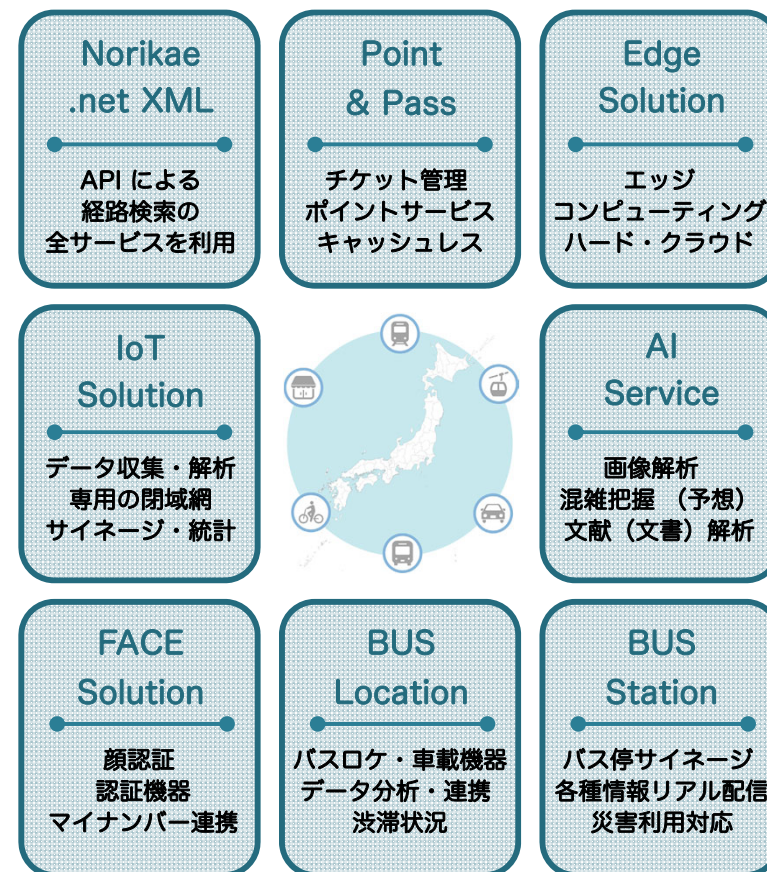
Norikae .net XML

API による
経路検索の
全サービスを利用

Point & Pass

チケット管理
ポイントサービス
キャッシュレス

Edge Solution

エッジ
コンピューティング
ハード・クラウド

IoT Solution

データ収集・解析
専用の閉域網
サイネージ・統計

AI Service

画像解析
混雑把握 （予想）
文献（文書）解析

FACE Solution

顔認証
認証機器
マイナンバー連携

BUS Location

バスロケ・車載機器
データ分析・連携
渋滞状況

BUS Station

バス停サイネージ
各種情報リアル配信
災害利用対応